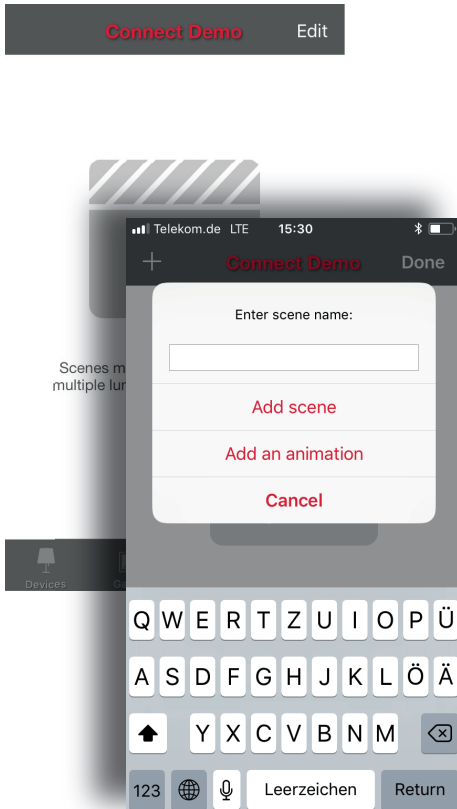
Connect Demo Edit

Scenes m
multiple lu

Devices Ga

Telekom.de LTE 15:30

+ Connect Demo Done

Enter scene name:

Add scene

Add an animation

Cancel

Q W E R T Z U I O P Ü

A S D F G H J K L Ö Ä

Y X C V B N M

123 Leerzeichen Return